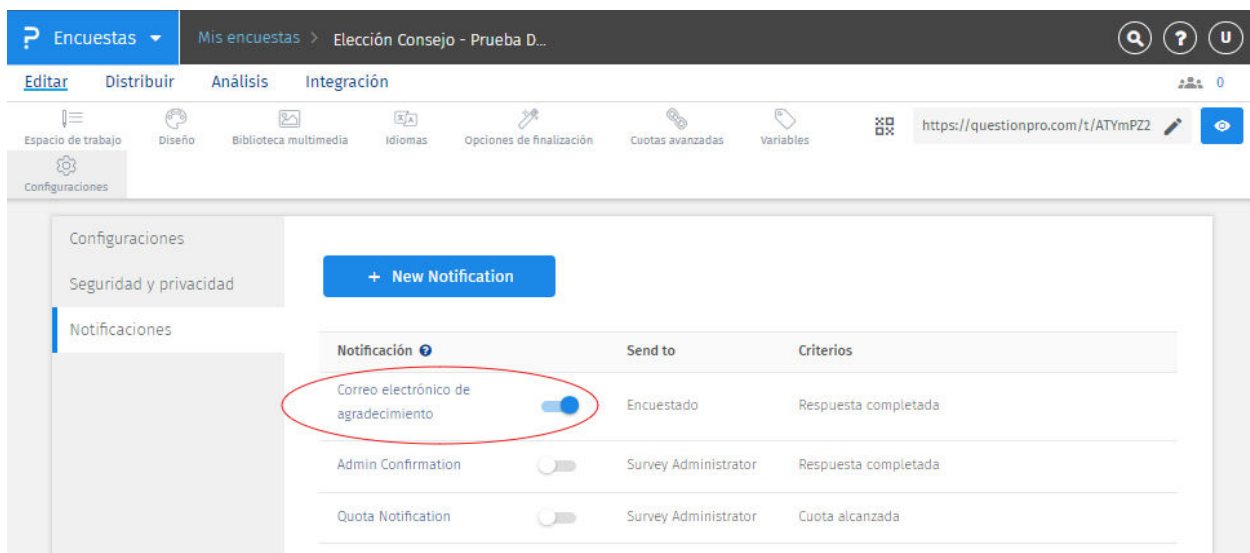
P Encuestas ▾ Mis encuestas > Elección Consejo - Prueba D...

U

Editar Distribuir Análisis Integración

0

Espacio de trabajo Diseño Biblioteca multimedia Idiomas Opciones de finalización Cuotas avanzadas Variables https://questionpro.com/t/ATYmPZ2

Configuraciones

Configuraciones
Seguridad y privacidad
Notificaciones

+ New Notification

| Notificación | Send to | Criterios |
|---|---|---|
| Correo electrónico de agradecimiento | Encuestado | Respuesta completada |
| Admin Confirmation | Survey Administrator | Respuesta completada |
| Quota Notification | Survey Administrator | Cuota alcanzada |